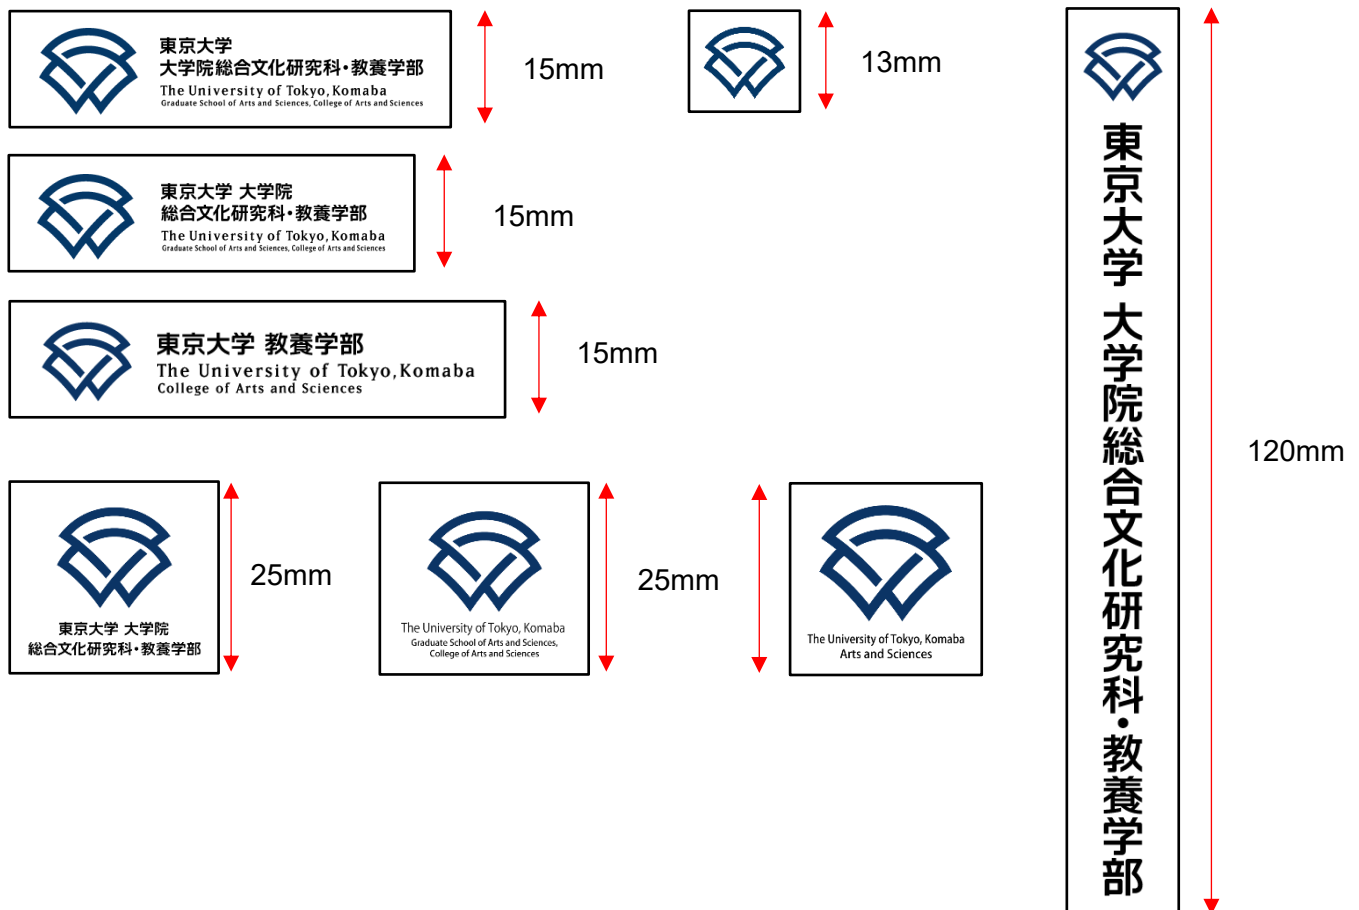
東京大学
大学院総合文化研究科・教養学部
The University of Tokyo, Komaba
Graduate School of Arts and Sciences, College of Arts and Sciences

15mm

13mm

東京大学 大学院
総合文化研究科・教養学部
The University of Tokyo, Komaba
Graduate School of Arts and Sciences, College of Arts and Sciences

15mm

東京大学 教養学部
The University of Tokyo, Komaba
College of Arts and Sciences

15mm

東京大学 大学院
総合文化研究科・教養学部

25mm

The University of Tokyo, Komaba
Graduate School of Arts and Sciences,
College of Arts and Sciences

25mm

The University of Tokyo, Komaba
Arts and Sciences

東京大学 大学院総合文化研究科・教養学部

120mm